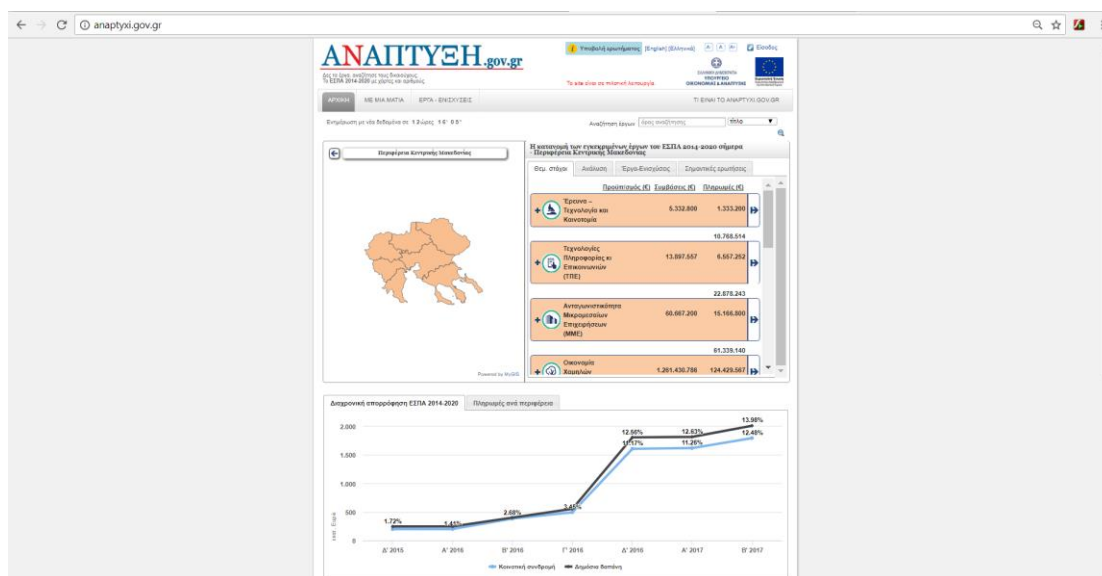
anaptyxi.gov.gr

ΑΝΑΠΤΥΞΗ.gov.gr

Δες τι έγινε, αναζήτησε τους δικαιούχους. Το ΕΣΠΑ 2014-2020 με χάρτες και αριθμούς.

Υποβολή ερωτήματος [English] [Ελληνικά] Είσοδος

Το site είναι σε πιλοτική λειτουργία

ΥΠΟΥΡΓΕΙΟ ΟΙΚΟΝΟΜΙΑΣ & ΑΝΑΠΤΥΞΗΣ

ΑΡΧΙΚΗ ΜΕ ΜΙΑ ΜΑΤΙΑ ΕΡΓΑ - ΕΝΙΣΧΥΣΕΙΣ ΤΙ ΕΙΝΑΙ ΤΟ ANAPTYXI.GOV.GR

Ενημέρωση με νέα δεδομένα σε: 1 3 ώρες 1 6 ' 0 5 "

Αναζήτηση έργων Όρος αναζήτησης Τίτλο

Περιφέρεια Κεντρικής Μακεδονίας

Powered by MyGIS

Η κατανομή των εγκεκριμένων έργων του ΕΣΠΑ 2014-2020 σήμερα Περιφέρεια Κεντρικής Μακεδονίας

Θεμ. στόχοι Ανάλυση Έργα-Ενισχύσεις Σημαντικές ερωτήσεις

Προϋπολογισμός (€) Συμβάσεις (€) Πληρωμές (€)

| | Προϋπολογισμός (€) | Συμβάσεις (€) | Πληρωμές (€) |
|---|---|---|---|
| Έρευνα - Τεχνολογία και Καινοτομία | 5.332.800 | 1.333.200 | 10.768.514 |
| Τεχνολογίες Πληροφορίας κι Επικοινωνιών (ΤΠΕ) | 13.897.557 | 6.557.252 | 22.878.243 |
| Ανταγωνιστικότητα Μικρομεσαίων Επιχειρήσεων (ΜΜΕ) | 60.667.200 | 15.166.800 | 61.339.140 |
| Οικονομία Χαμηλών | 1.261.430.786 | 124.429.567 | |

Διαχρονική απορρόφηση ΕΣΠΑ 2014-2020 Πληρωμές ανά περιφέρεια

2.000
1.500
1.000
500
0

εκατ. Ευρώ

1.72% 1.41% 2.68% 3.45% 12.56% 11.17% 12.63% 11.26% 13.98% 12.49%

Δ' 2015 Α' 2016 Β' 2016 Γ' 2016 Δ' 2016 Α' 2017 Β' 2017

Κοινοτική συνδρομή Δημόσια δαπάνη